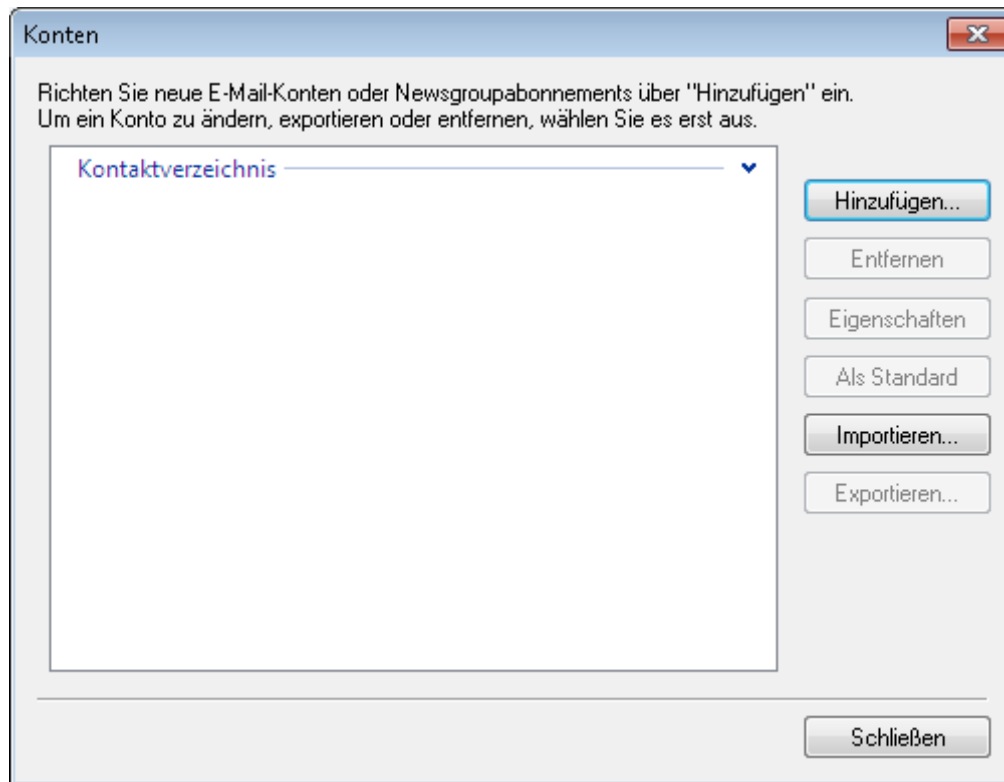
Konten

Richten Sie neue E-Mail-Konten oder Newsgroupabonnements über "Hinzufügen" ein.
Um ein Konto zu ändern, exportieren oder entfernen, wählen Sie es erst aus.

Kontaktverzeichnis

Hinzufügen...

Entfernen

Eigenschaften

Als Standard

Importieren...

Exportieren...

Schließen